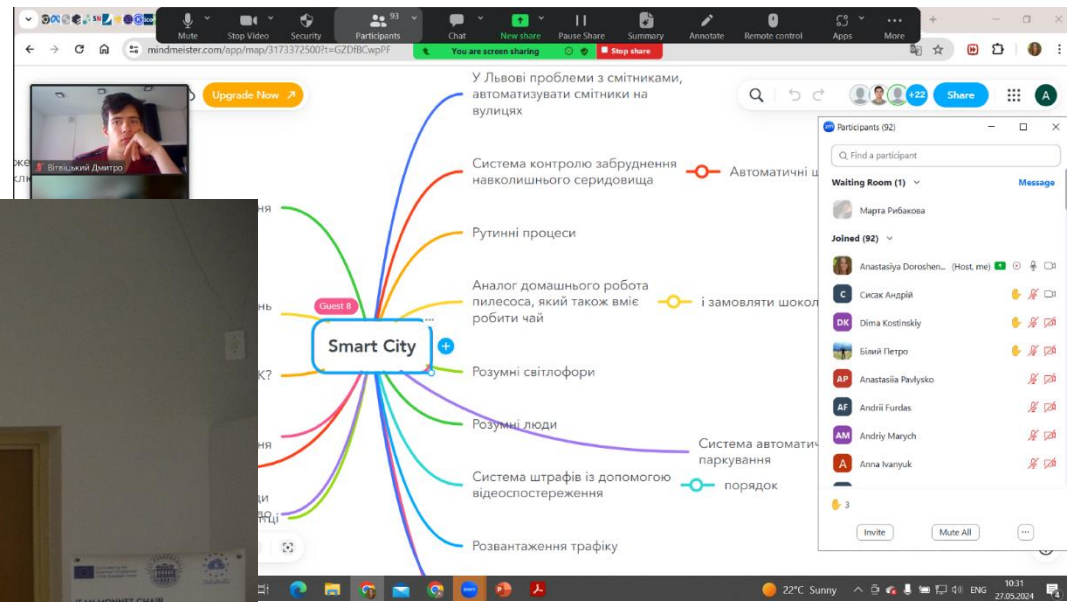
Mute Stop Video Security Participants 93 Chat New share Pause Share Summary Annotate Remote control Apps More

You are screen sharing Stop share

mindmeister.com/app/map/3173372500?t=GZDfBCwpPF

Upgrade Now

Вітвіцький Дмитро

Share

+22

A

У Львові проблеми з смітниками, автоматизувати смітники на вулицях

Система контролю забруднення навколишнього серидовища

Автоматичні

Рутинні процеси

Аналог домашнього робота пилесоса, який також вміє робити чай

і замовляти школ

Guest 8

Smart City

Розумні світлофори

Розумні люди

Система автоматич паркування

Система штрафів із допомогою відеоспостереження

порядок

Розвантаження трафіку

Participants (92)

Find a participant

Waiting Room (1)

Message

Марта Рибакова

Joined (92)

Anastasiya Doroshen... (Host, me)

Сисак Андрій

Dima Kostinskiy

Білий Петро

Anastasiia Pavlysko

Andrii Furdas

Andriy Marych

Anna Ivanyuk

3

Invite

Mute All

22°C Sunny

ENG

10:31
27.05.2024